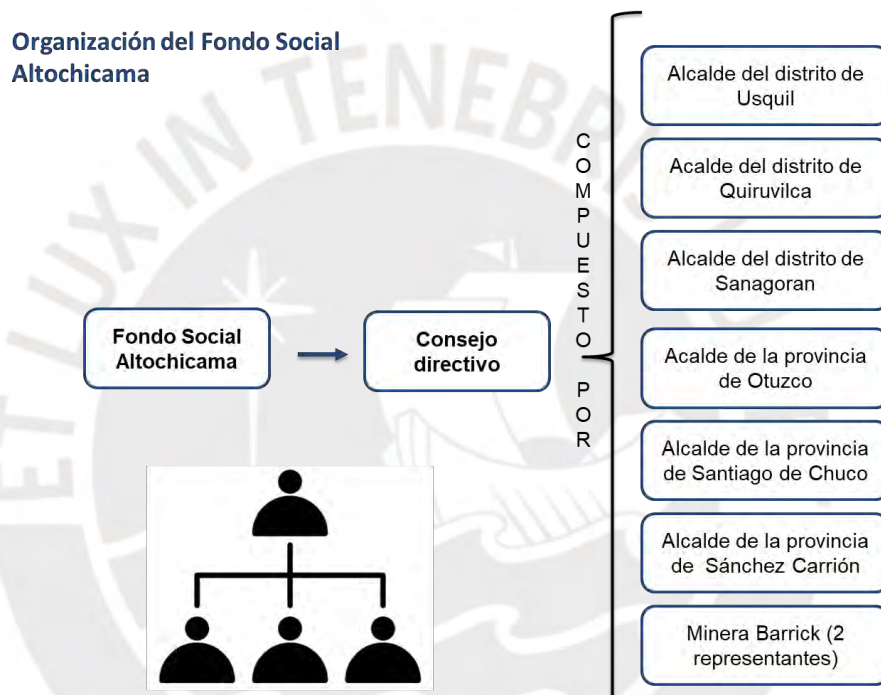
Organización del Fondo Social Altochicama

Fondo Social Altochicama

Consejo directivo

COMPUESTO POR

Alcalde del distrito de Usquil

Acalde del distrito de Quiruvilca

Alcalde del distrito de Sanagoran

Acalde de la provincia de Otuzco

Alcalde de la provincia de Santiago de Chuco

Alcalde de la provincia de Sánchez Carrión

Minera Barrick (2 representantes)